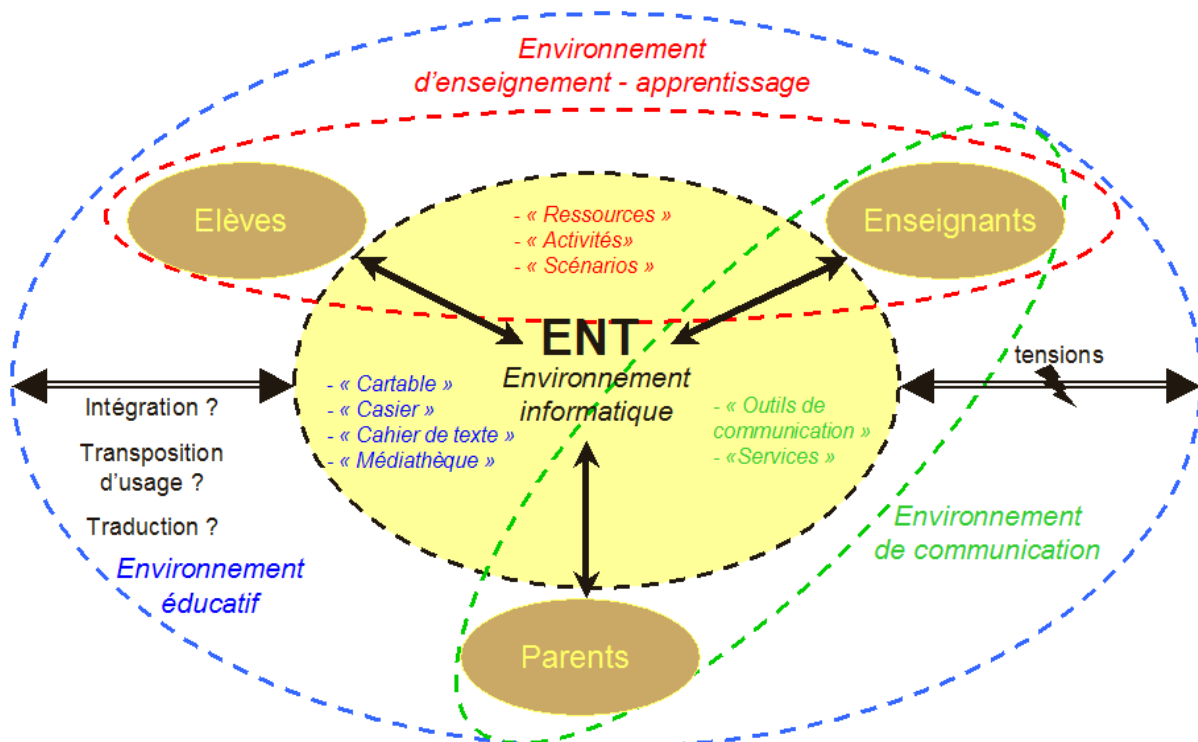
Environnement d'enseignement - apprentissage

Elèves

- « Ressources »
- « Activités»
- « Scénarios »

Enseignants

ENT
Environnement informatique

tensions

Intégration ?

Transposition d'usage ?

Traduction ?

- « Cartable »
- « Casier »
- « Cahier de texte »
- « Médiathèque »

- « Outils de communication »
- «Services »

Environnement de communication

Environnement éducatif

Parents